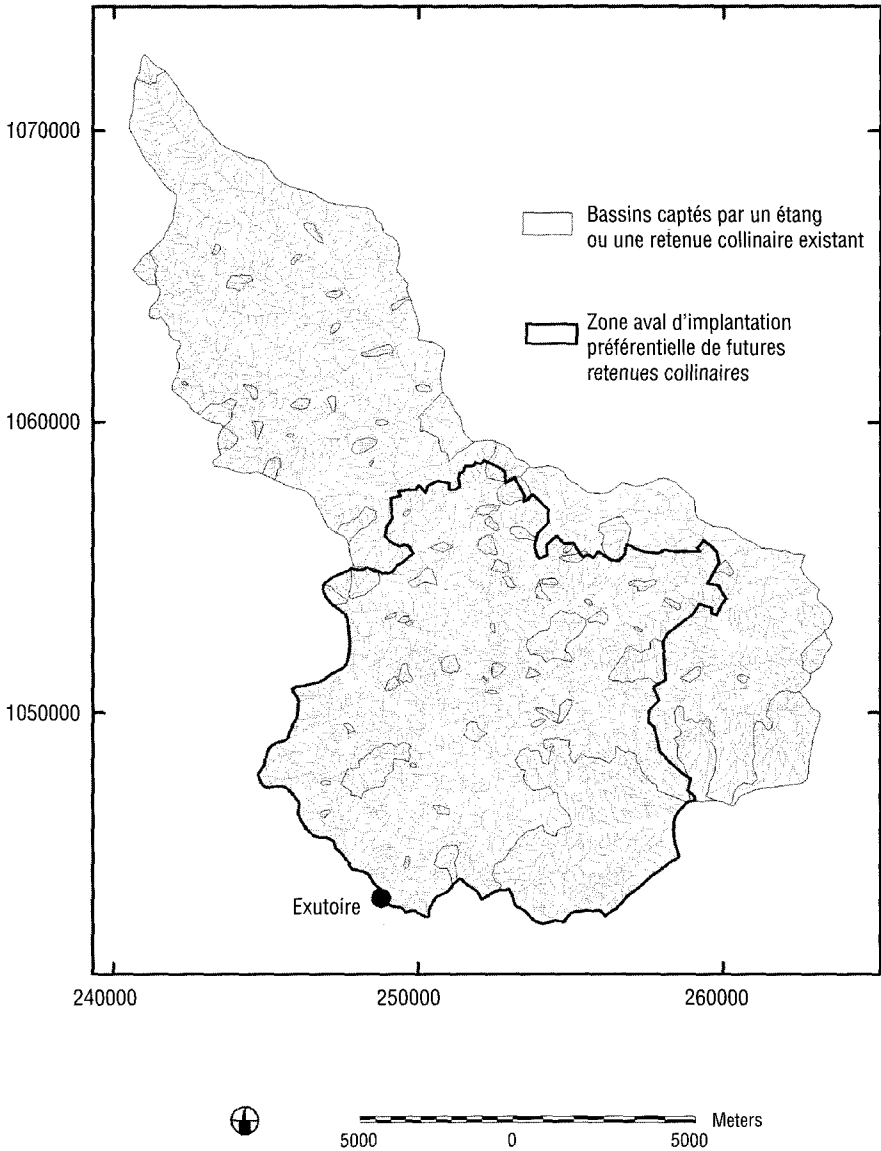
1070000

1060000

1050000

Bassins captés par un étang ou une retenue collinaire existant

Zone aval d'implantation préférentielle de futures retenues collinaires

Exutoire

240000

250000

260000

5000 0 5000 Meters